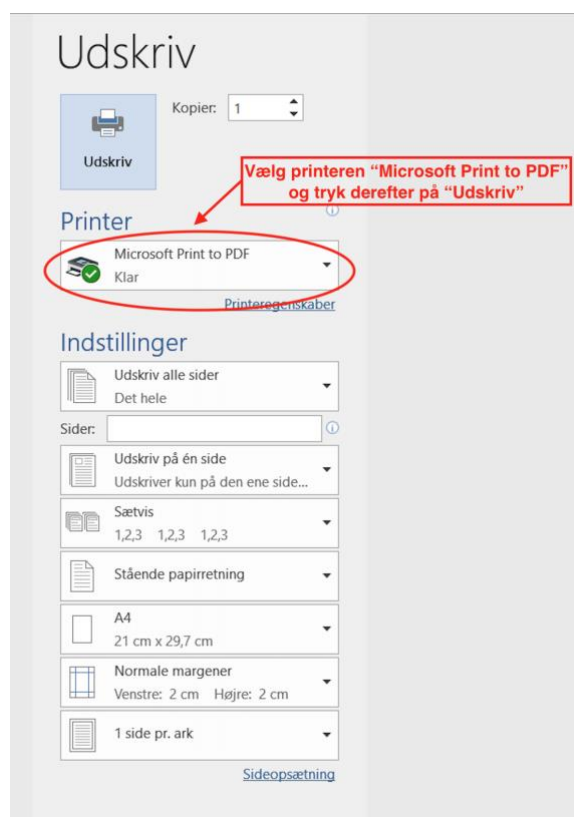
Udskriv

Kopier: 1

Udskriv

Vælg printeren "Microsoft Print to PDF" og tryk derefter på "Udskriv"

Printer

Microsoft Print to PDF
Klar

Printeregenskaber

Indstillinger

Udskriv alle sider
Det hele

Sider:

Udskriv på én side
Udskriver kun på den ene side...

Sætvis
1,2,3 1,2,3 1,2,3

Stående papirretning

A4
21 cm x 29,7 cm

Normale margener
Venstre: 2 cm Højre: 2 cm

1 side pr. ark

Sideopsætning